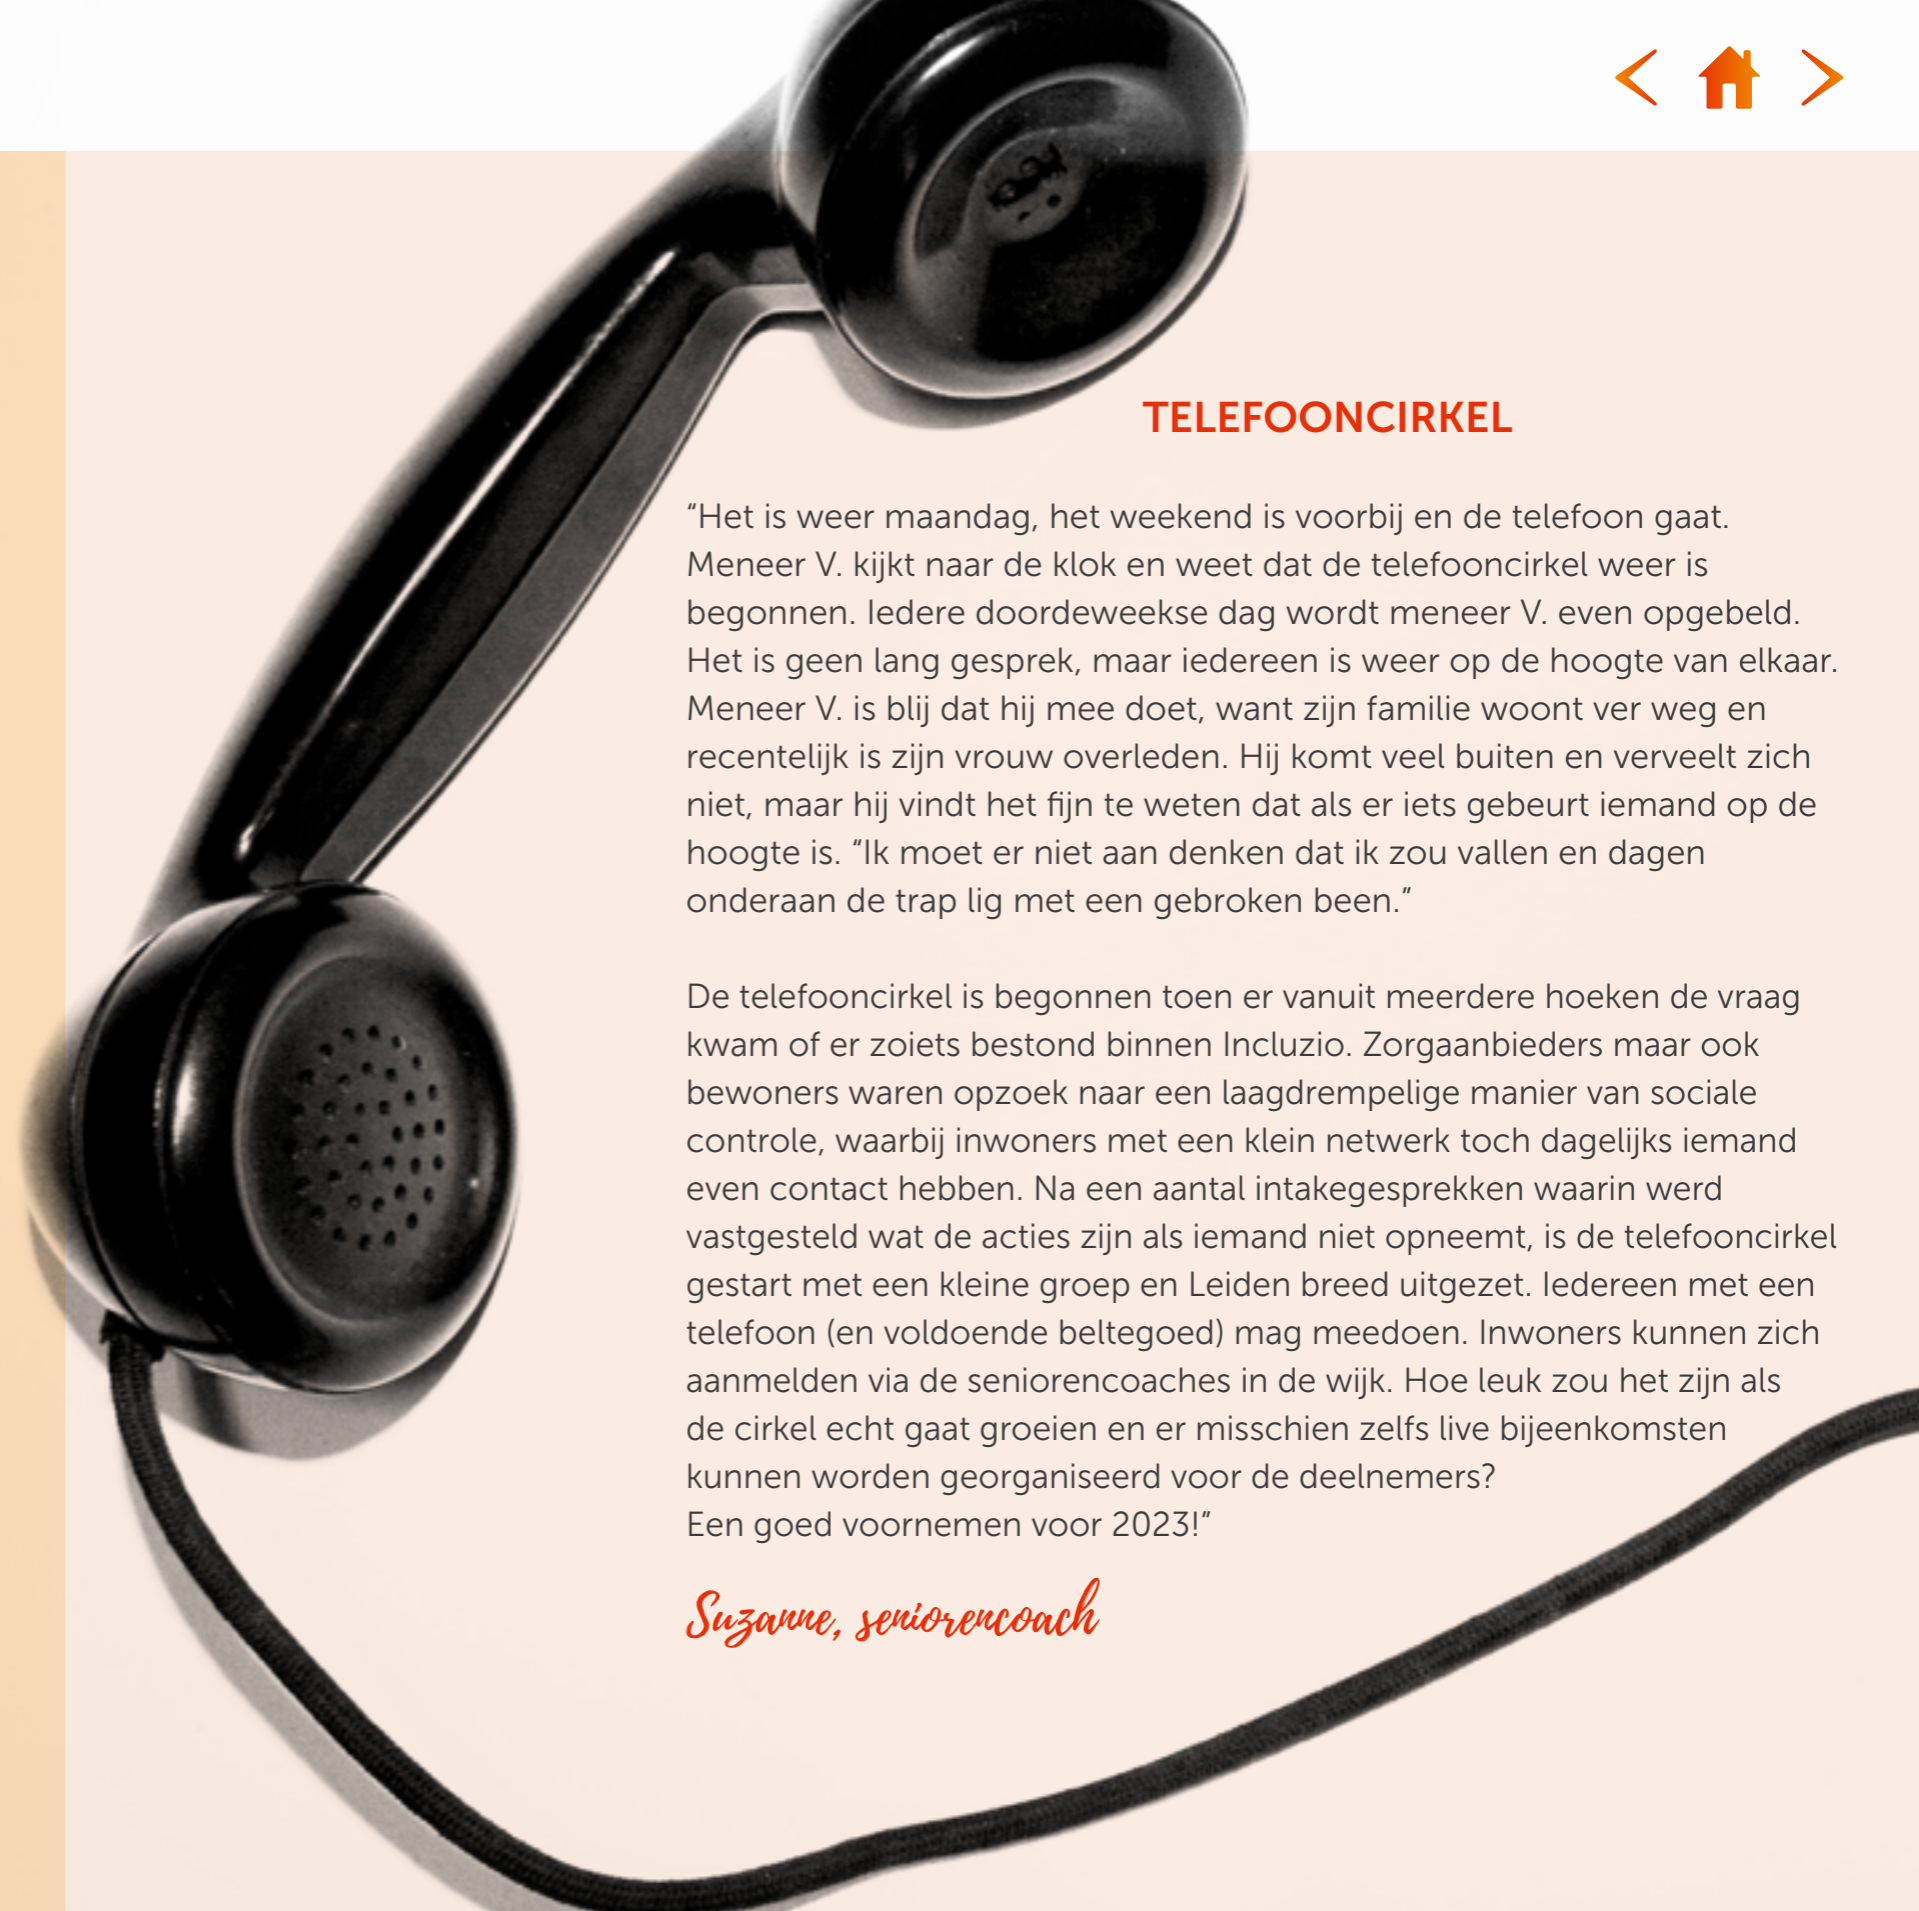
TELEFOONCIRKEL

“Het is weer maandag, het weekend is voorbij en de telefoon gaat. Meneer V. kijkt naar de klok en weet dat de telefooncirkel weer is begonnen. Iedere doordeweekse dag wordt meneer V. even opgebeld. Het is geen lang gesprek, maar iedereen is weer op de hoogte van elkaar. Meneer V. is blij dat hij mee doet, want zijn familie woont ver weg en recentelijk is zijn vrouw overleden. Hij komt veel buiten en verveelt zich niet, maar hij vindt het fijn te weten dat als er iets gebeurt iemand op de hoogte is. “Ik moet er niet aan denken dat ik zou vallen en dagen onderaan de trap lig met een gebroken been.”

De telefooncirkel is begonnen toen er vanuit meerdere hoeken de vraag kwam of er zoiets bestond binnen Incluzio. Zorgaanbieders maar ook bewoners waren opzoek naar een laagdrempelige manier van sociale controle, waarbij inwoners met een klein netwerk toch dagelijks iemand even contact hebben. Na een aantal intakegesprekken waarin werd vastgesteld wat de acties zijn als iemand niet opneemt, is de telefooncirkel gestart met een kleine groep en Leiden breed uitgezet. Iedereen met een telefoon (en voldoende beltegoed) mag meedoen. Inwoners kunnen zich aanmelden via de seniorencoaches in de wijk. Hoe leuk zou het zijn als de cirkel echt gaat groeien en er misschien zelfs live bijeenkomsten kunnen worden georganiseerd voor de deelnemers?
Een goed voornemen voor 2023!”

Suzanne, seniorencoach